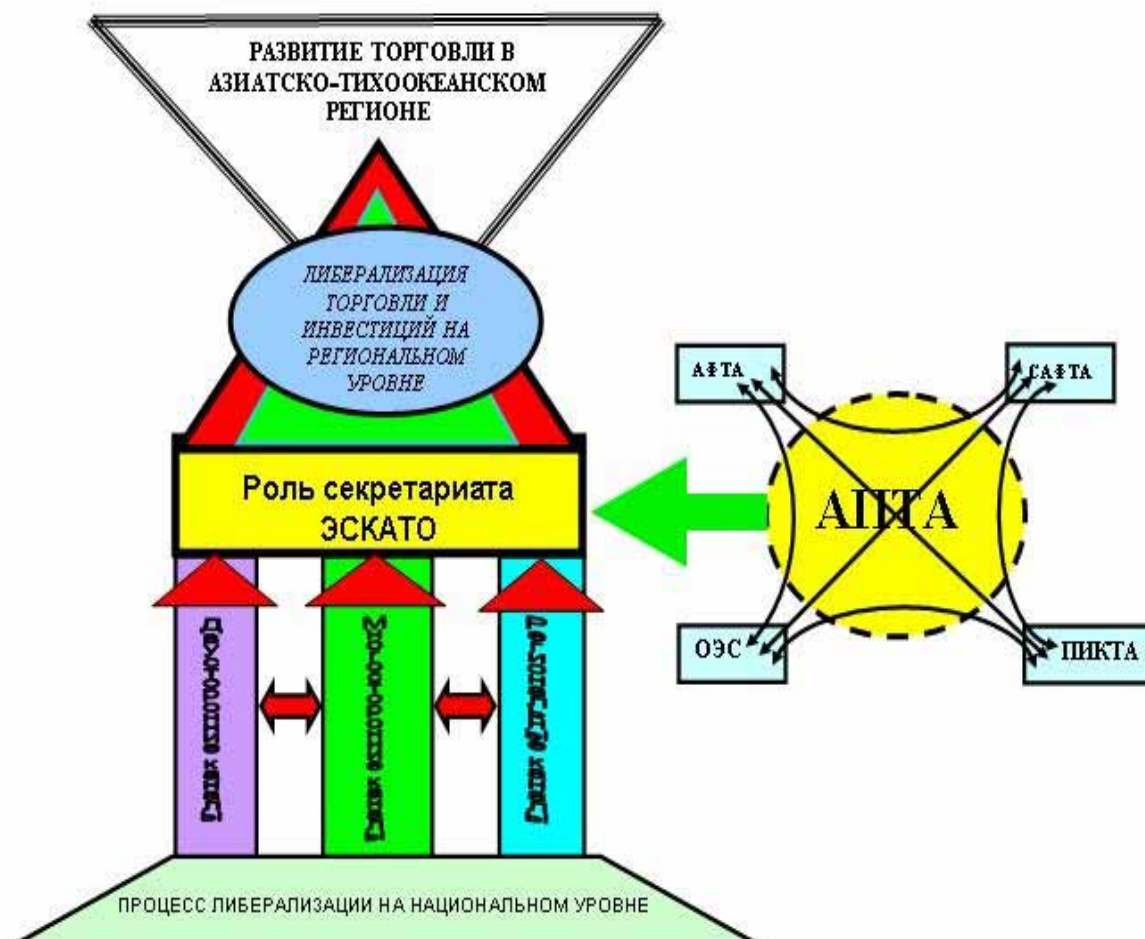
РАЗВИТИЕ ТОРГОВЛИ В АЗИАТСКО-ТИХООКЕАНСКОМ РЕГИОНЕ

ЛИБЕРАЛИЗАЦИЯ ТОРГОВЛИ И ИНВЕСТИЦИЙ НА РЕГИОНАЛЬНОМ УРОВНЕ

Роль секретариата ЭСКАТО

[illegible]

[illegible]

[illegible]

АФТА

САФТА

АПТА

ОЭС

ПИКТА

ПРОЦЕСС ЛИБЕРАЛИЗАЦИИ НА НАЦИОНАЛЬНОМ УРОВНЕ